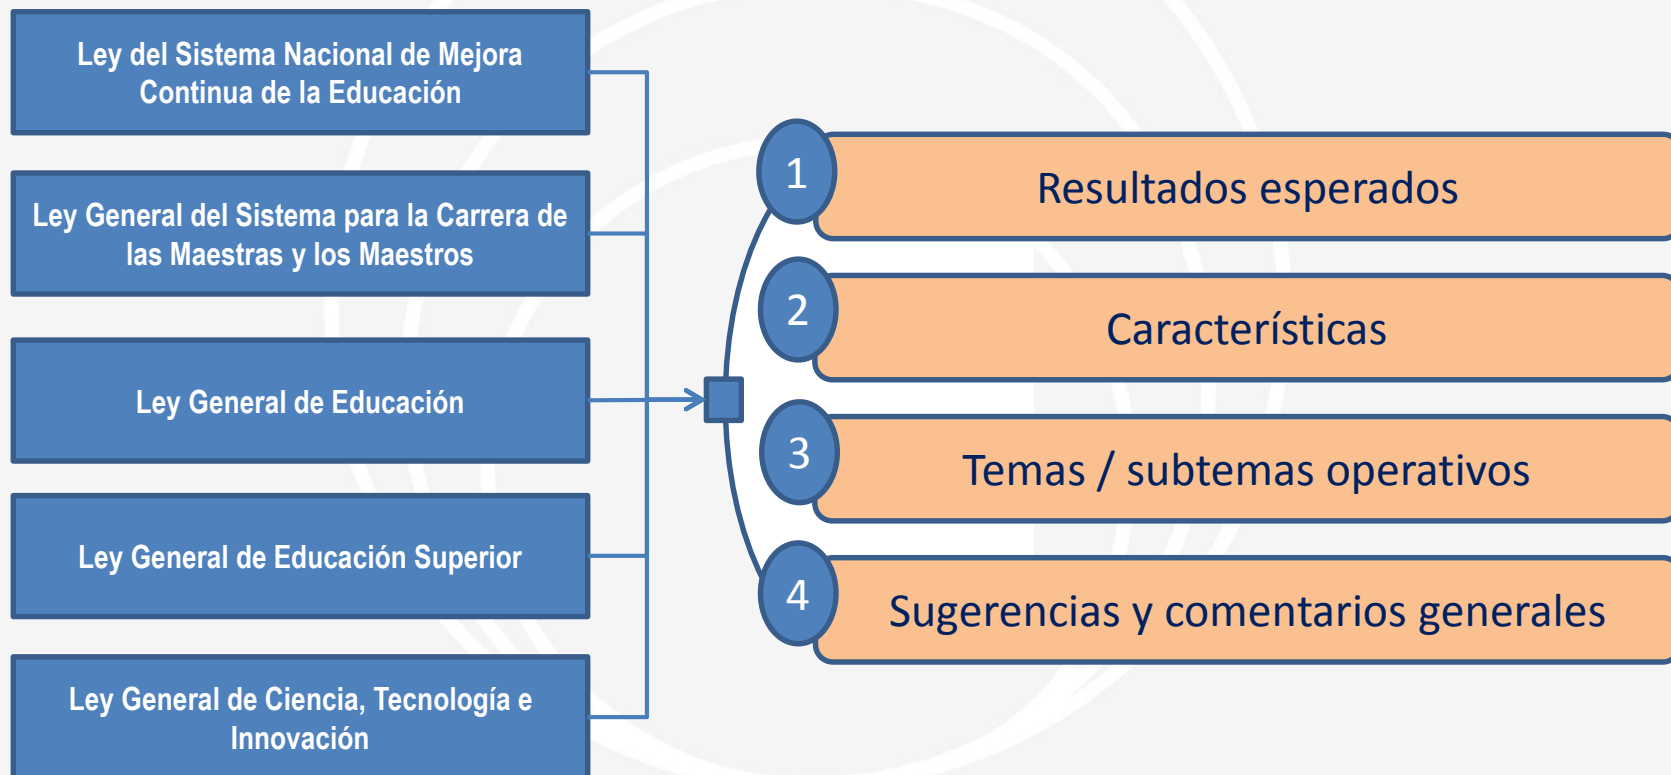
Ley del Sistema Nacional de Mejora Continua de la Educación

Ley General del Sistema para la Carrera de las Maestras y los Maestros

Ley General de Educación

Ley General de Educación Superior

Ley General de Ciencia, Tecnología e Innovación

1 Resultados esperados

2 Características

3 Temas / subtemas operativos

4 Sugerencias y comentarios generales